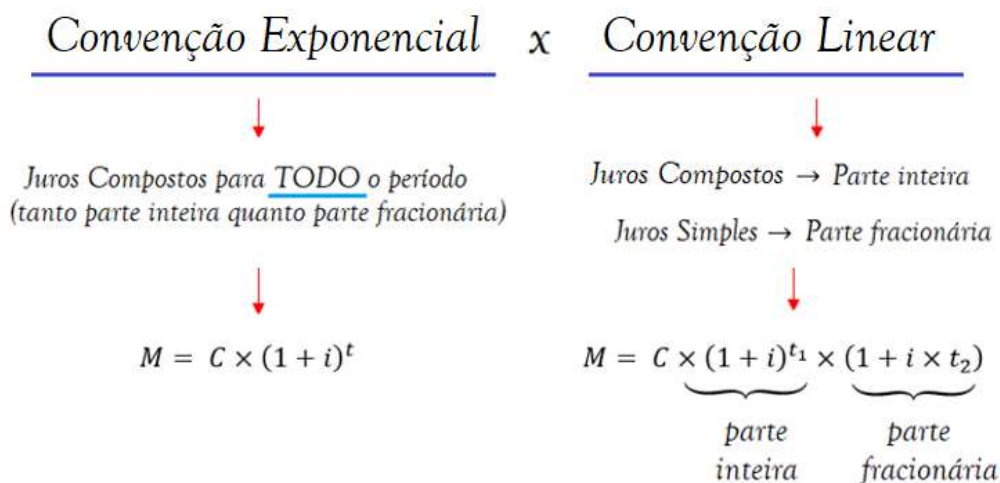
Convenção Exponencial x Convenção Linear

Juros Compostos para TODO o período
(tanto parte inteira quanto parte fracionária)

$M = C \times (1 + i)^t$

Juros Compostos → Parte inteira

Juros Simples → Parte fracionária

$M = C \times \underbrace{(1 + i)^{t_1}}_{\text{parte inteira}} \times \underbrace{(1 + i \times t_2)}_{\text{parte fracionária}}$